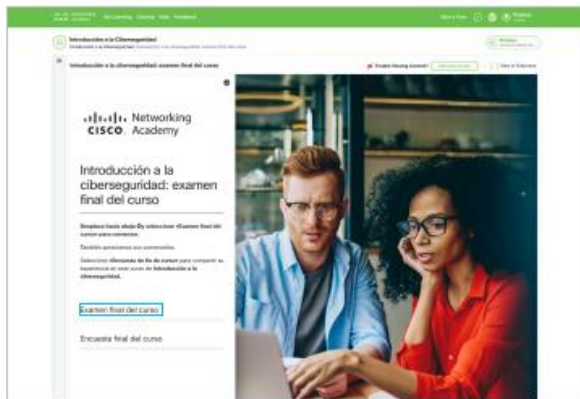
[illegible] My Learning Catalog Help Feedback

Introducción a la Ciberseguridad
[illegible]

Introducción a la ciberseguridad: examen final del curso

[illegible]

Networking Academy

Introducción a la ciberseguridad: examen final del curso

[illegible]

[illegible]

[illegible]

Examen final del curso

Encuesta final del curso